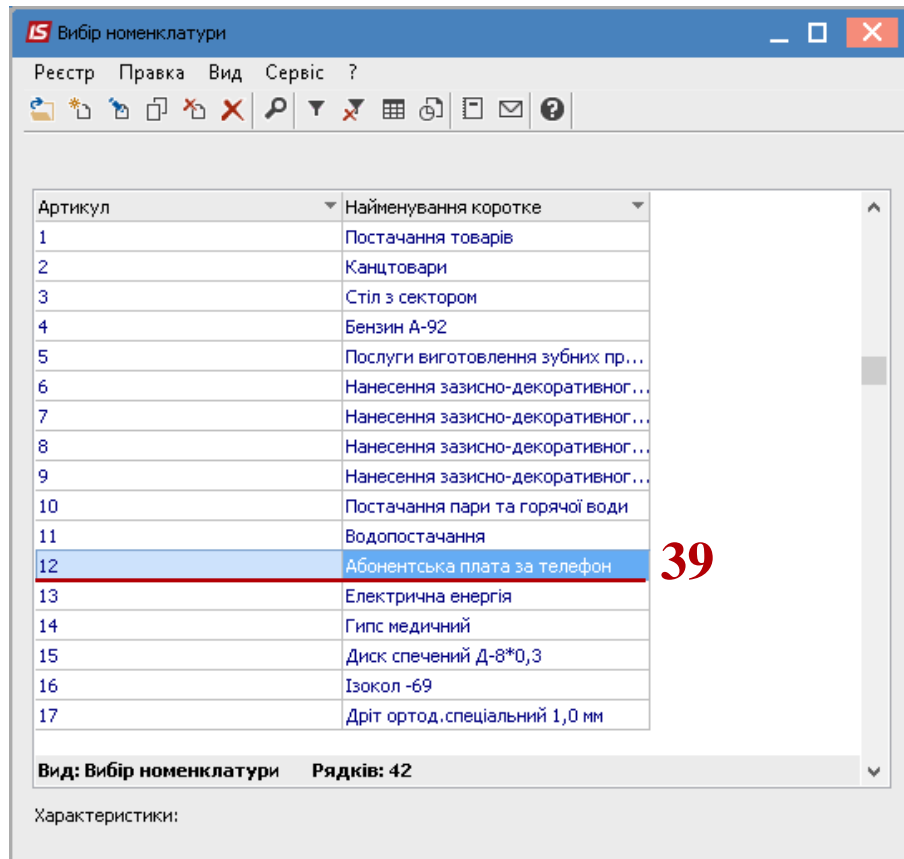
IS Вибір номенклатури

Реєстр Правка Вид Сервіс ?

| Артикул | Найменування коротке |
|---|---|
| 1 | Постачання товарів |
| 2 | Канцтовари |
| 3 | Стіл з сектором |
| 4 | Бензин А-92 |
| 5 | Послуги виготовлення зубних пр... |
| 6 | Нанесення зазисно-декоративног... |
| 7 | Нанесення зазисно-декоративног... |
| 8 | Нанесення зазисно-декоративног... |
| 9 | Нанесення зазисно-декоративног... |
| 10 | Постачання пари та горячої води |
| 11 | Водопостачання |
| 12 | Абонентська плата за телефон |
| 13 | Електрична енергія |
| 14 | Гипс медичний |
| 15 | Диск спечений Д-8*0,3 |
| 16 | Ізокол -69 |
| 17 | Дріт ортод.спеціальний 1,0 мм |

39

Вид: Вибір номенклатури Рядків: 42

Характеристики: